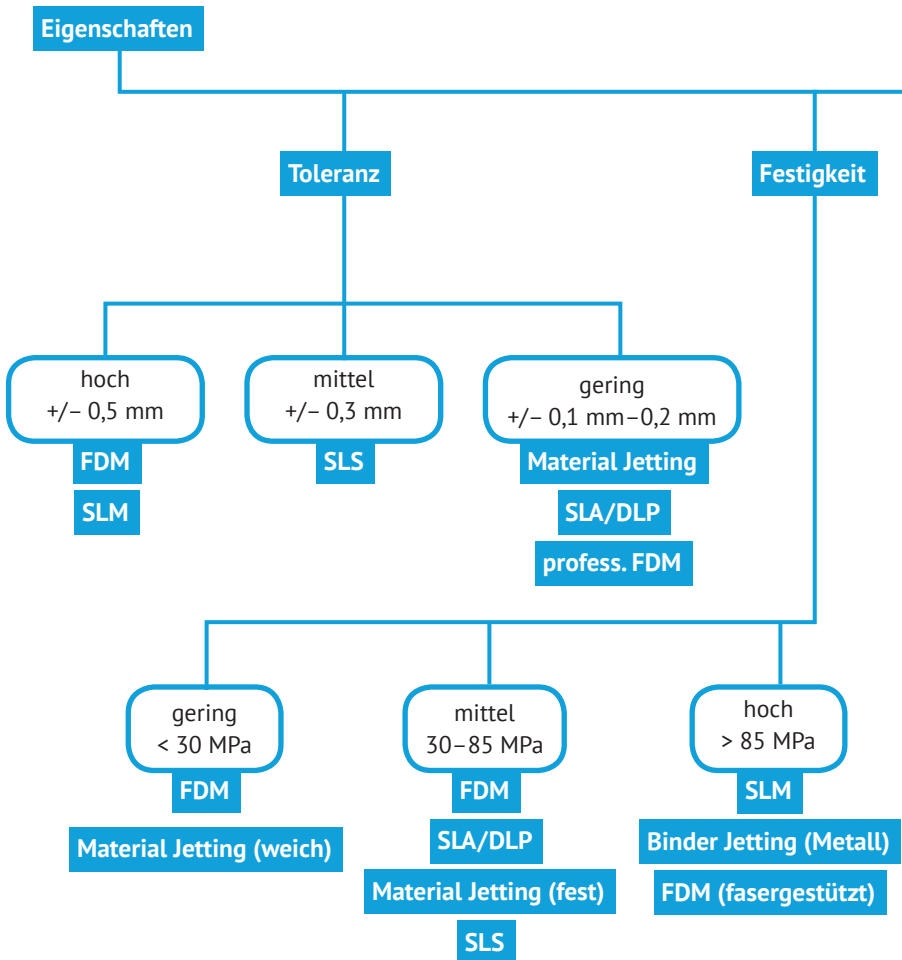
Eigenschaften

Toleranz

hoch
+/– 0,5 mm

FDM

SLM

mittel
+/– 0,3 mm

SLS

gering
+/– 0,1 mm–0,2 mm

Material Jetting

SLA/DLP

profess. FDM

Festigkeit

gering
< 30 MPa

FDM

Material Jetting (weich)

mittel
30–85 MPa

FDM

SLA/DLP

Material Jetting (fest)

SLS

hoch
> 85 MPa

SLM

Binder Jetting (Metall)

FDM (fasergestützt)